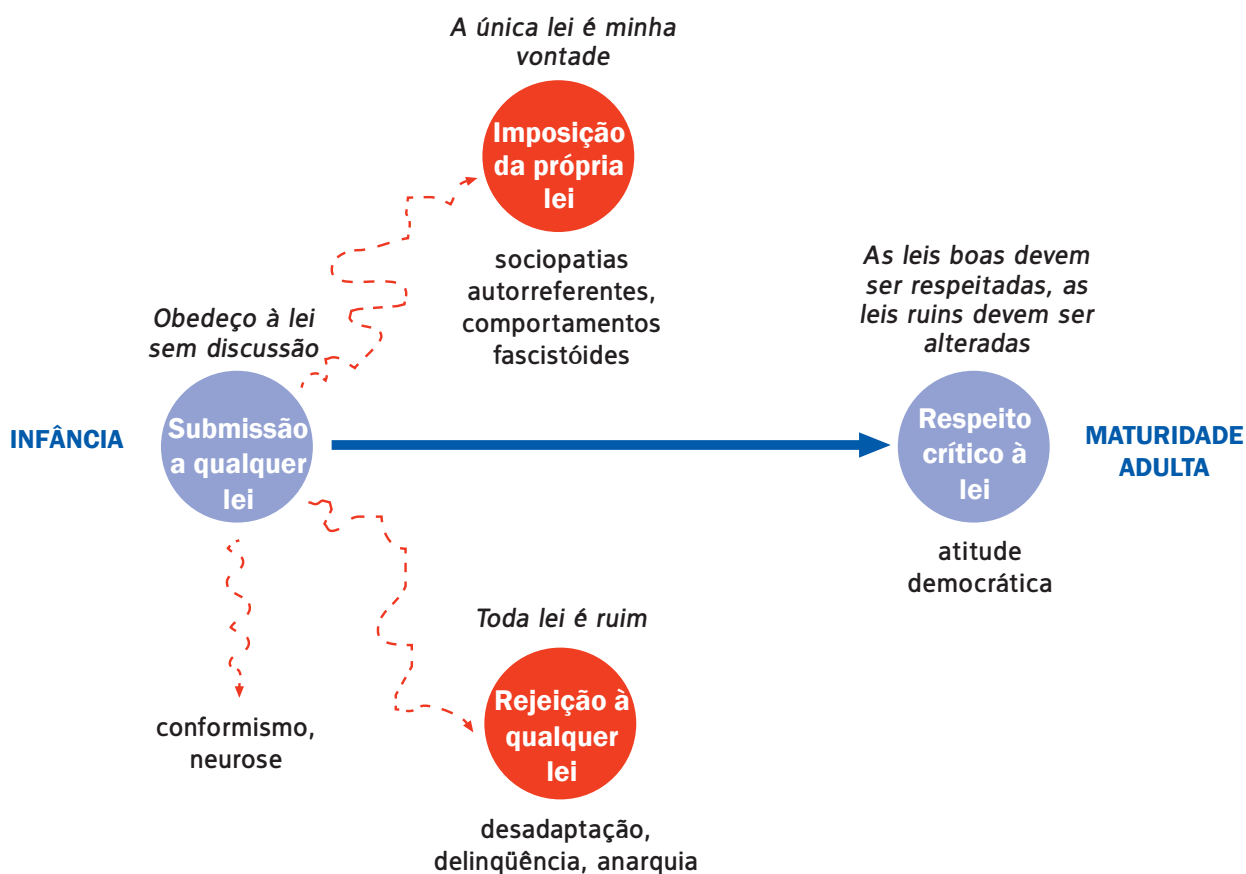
A única lei é minha vontade

Imposição da própria lei

sociopatias autorreferentes, comportamentos fascistóides

As leis boas devem ser respeitadas, as leis ruins devem ser alteradas

Obedeço à lei sem discussão

INFÂNCIA

Submissão a qualquer lei

Respeito crítico à lei

MATURIDADE ADULTA

atitude democrática

Toda lei é ruim

conformismo, neurose

Rejeição à qualquer lei

desadaptação, delinqüência, anarquia